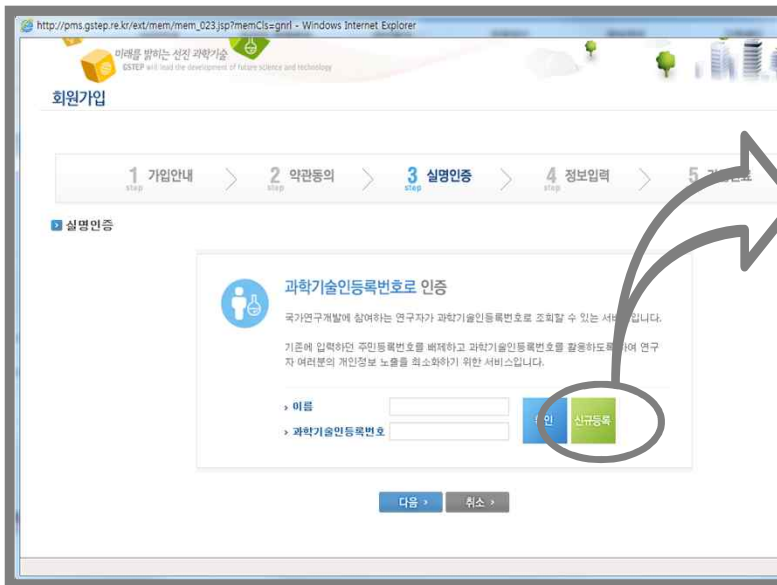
http://pms.gstep.re.kr/ext/mem/mem_023.jsp?memCls=gnrl - Windows Internet Explorer

미래를 밝히는 선진 과학기술
GSTEP will lead the development of future science and technology

회원가입

1 step 가입안내
2 step 약관동의
3 step 실명인증
4 step 정보입력
5 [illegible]료

실명인증

과학기술인등록번호로 인증

국가연구개발에 참여하는 연구자가 과학기술인등록번호로 조회할 수 있는 서비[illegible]입니다.

기존에 입력하던 주민등록번호를 배제하고 과학기술인등록번호를 활용하도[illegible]여 연구자 여러분의 개인정보 노출을 최소화하기 위한 서비스입니다.

› 이름
› 과학기술인등록번호

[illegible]인
신규등록

다음 ›
취소 ›